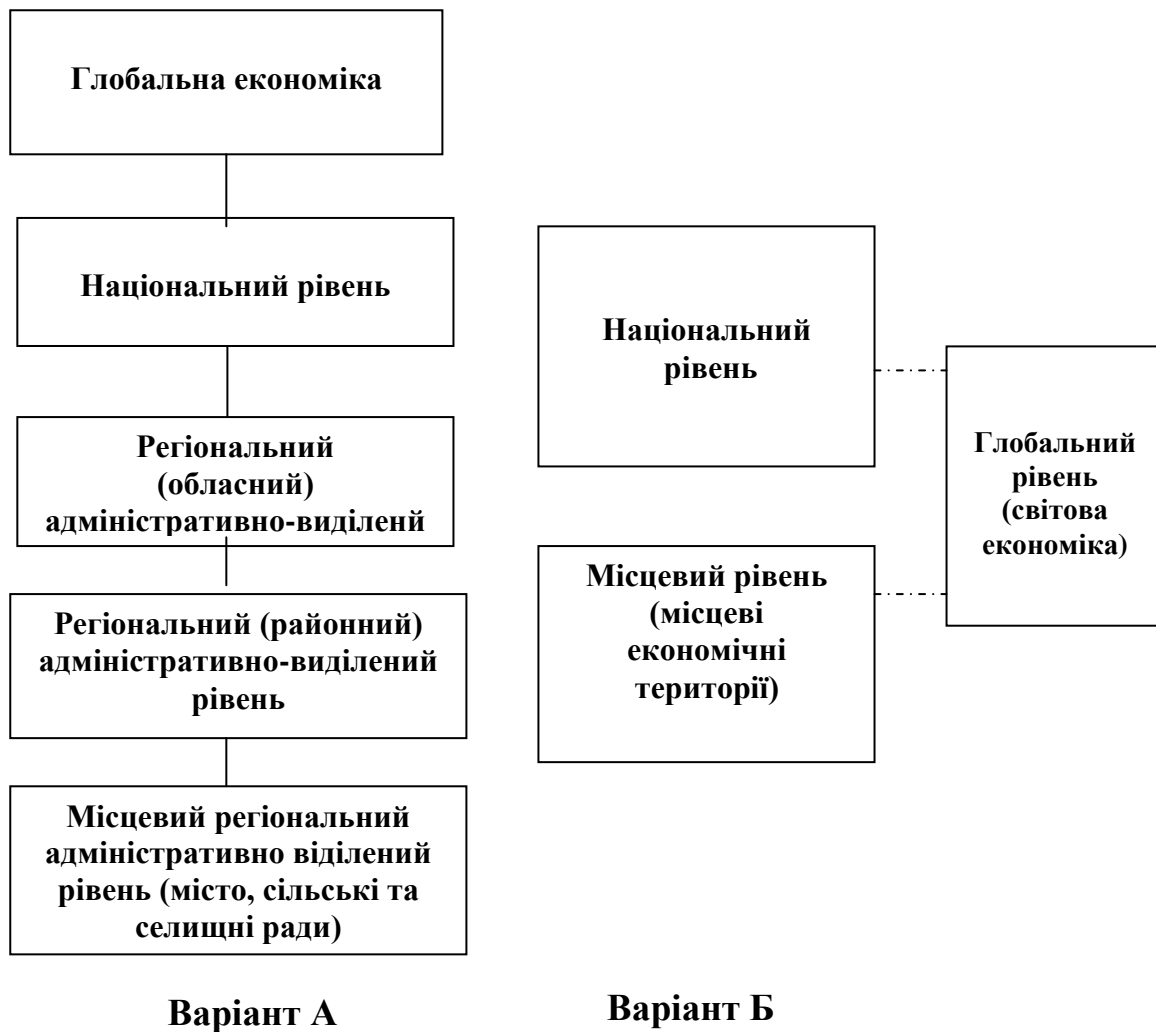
Глобальна економіка

Національний рівень

Регіональний (обласний) адміністративно-виділенй

Регіональний (районний) адміністративно-виділений рівень

Місцевий регіональний адміністративно віділений рівень (місто, сільські та селищні ради)

Національний рівень

Місцевий рівень (місцеві економічні території)

Глобальний рівень (світова економіка)

Варіант А

Варіант Б